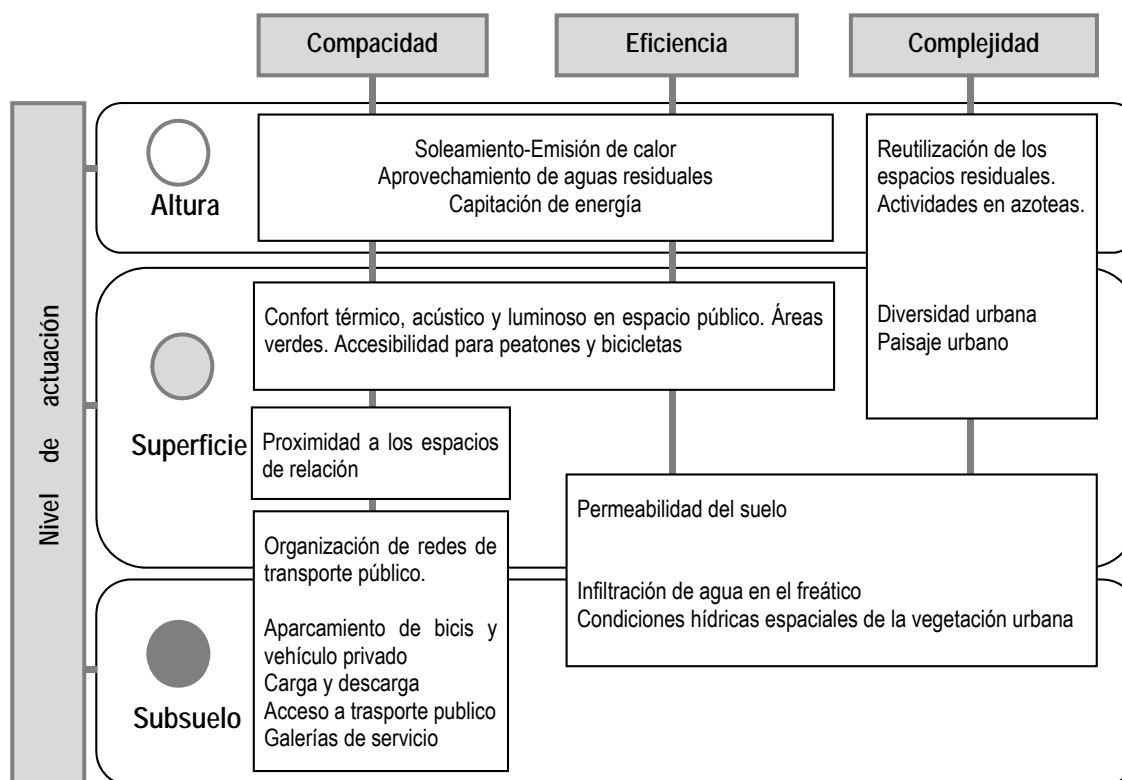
Compacidad

Eficiencia

Complejidad

Nivel de actuación

Altura

Soleamiento-Emisión de calor
Aprovechamiento de aguas residuales
Capitación de energía

Reutilización de los espacios residuales.
Actividades en azoteas.

Superficie

Confort térmico, acústico y luminoso en espacio público. Áreas verdes. Accesibilidad para peatones y bicicletas

Diversidad urbana
Paisaje urbano

Proximidad a los espacios de relación

Permeabilidad del suelo

Subsuelo

Organización de redes de transporte público.

Aparcamiento de bicis y vehículo privado
Carga y descarga
Acceso a trasporte publico
Galerías de servicio

Infiltración de agua en el freático
Condiciones hídricas espaciales de la vegetación urbana